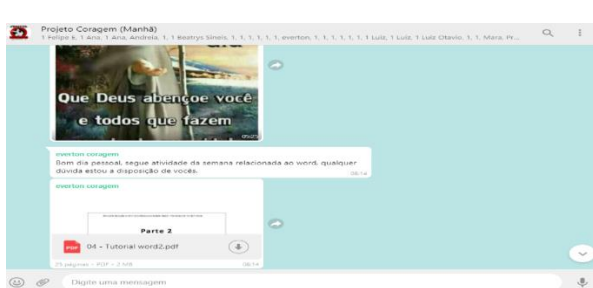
Projeto Coragem (Manhã)
1 Felipe k, 1 Ana, 1 Ana, Andreia, 1, 1 Beatrys Sinais, 1, 1, 1, 1, 1, 1, everton, 1, 1, 1, 1, 1, 1, 1 Luiz, 1 Luiz, 1 Luiz Otavio, 1, 1, Mara, Pr...

Que Deus abençoe você e todos que fazem

everton coragem
Bom dia pessoal, segue atividade da semana relacionada ao word, qualquer dúvida estou a disposição de vocês.
08:14

everton coragem

Parte 2

PDF 04 - Tutorial word2.pdf

25 páginas • PDF • 2 MB
08:14

Digite uma mensagem